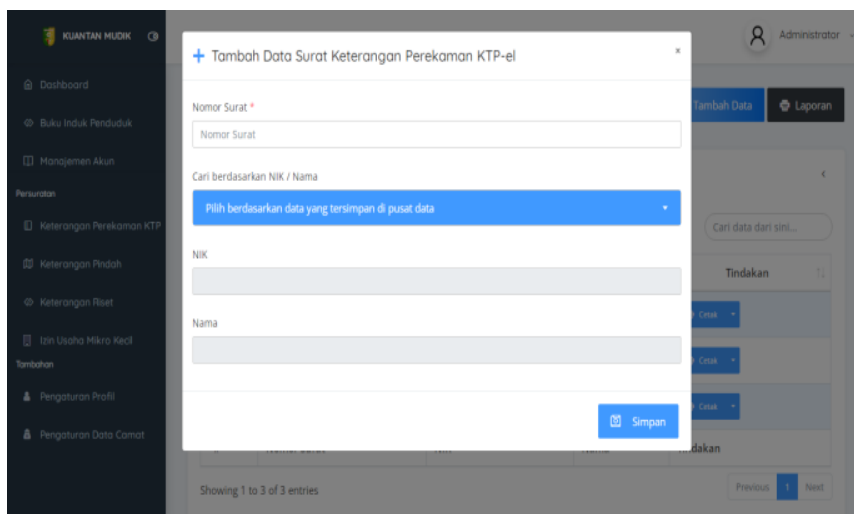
KUANTAN MUDIK

Dashboard

Buku Induk Penduduk

Manajemen Akun

Persuratan

Keterangan Perekaman KTP

Keterangan Pindah

Keterangan Riset

Izin Usaha Mikro Kecil

Tambahan

Pengaturan Profil

Pengaturan Data Camat

Administrator

Tambah Data

Laporan

Cari data dari sini...

Tindakan

Cetak

Cetak

Cetak

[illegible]dakan

Showing 1 to 3 of 3 entries

Previous 1 Next

+ Tambah Data Surat Keterangan Perekaman KTP-el

×

Nomor Surat *

Nomor Surat

Cari berdasarkan NIK / Nama

Pilih berdasarkan data yang tersimpan di pusat data

NIK

Nama

Simpan